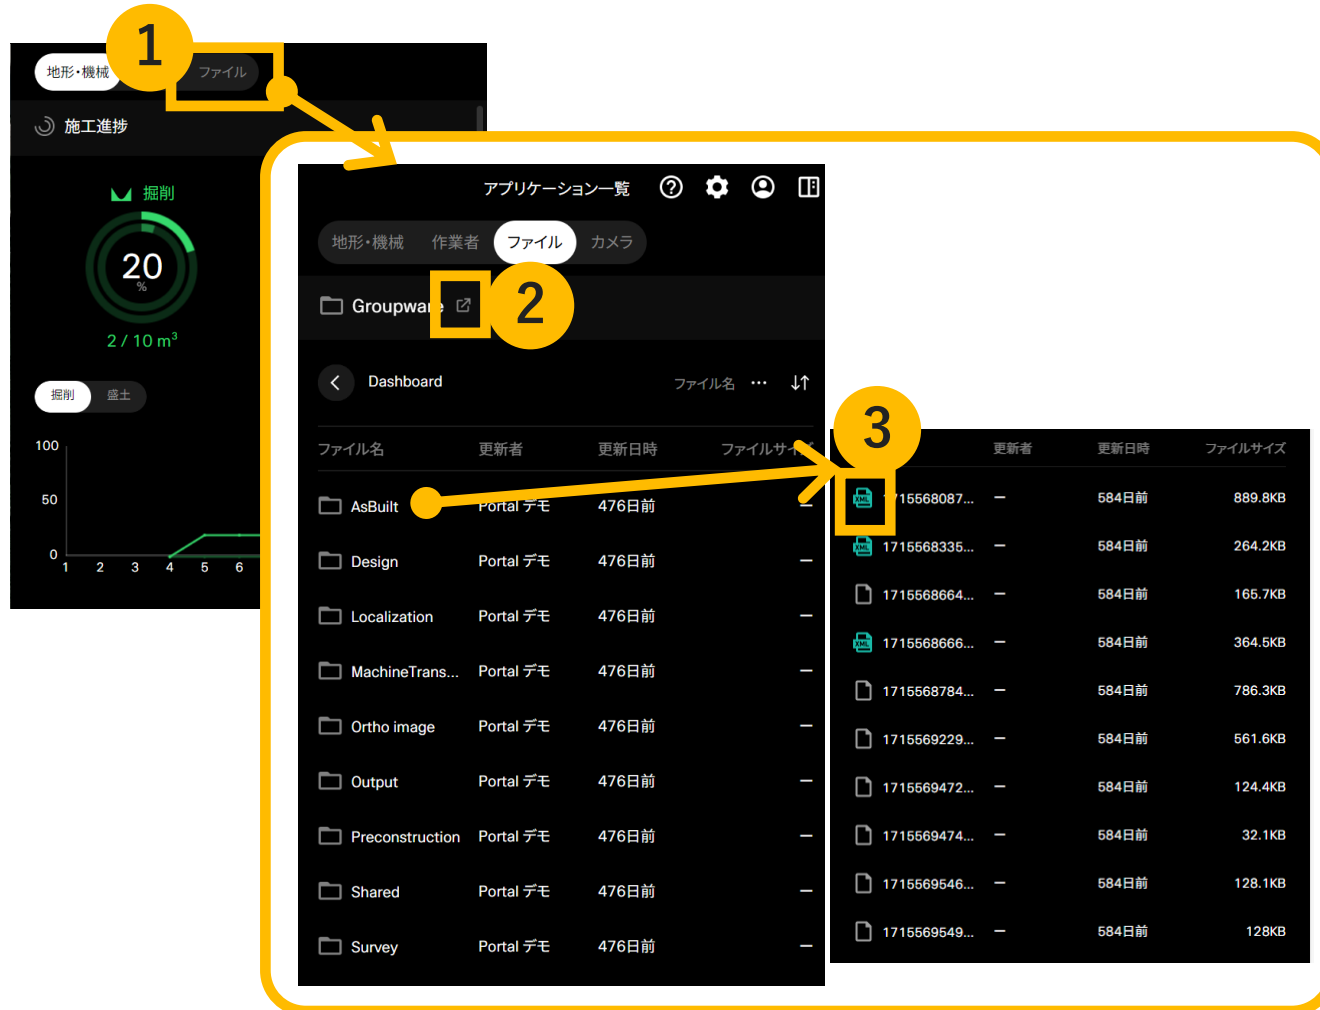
1

地形・機械 ファイル

施工進捗

掘削

20
%

2 / 10 m$^3$

掘削 盛土

100

50

0

1 2 3 4 5 6

アプリケーション一覧

地形・機械 作業者 ファイル カメラ

Groupware

2

Dashboard ファイル名 ···

| ファイル名 | 更新者 | 更新日時 | ファイルサイズ |
|---|---|---|---|
| AsBuilt | Portal デモ | 476日前 | — |
| Design | Portal デモ | 476日前 | — |
| Localization | Portal デモ | 476日前 | — |
| MachineTrans... | Portal デモ | 476日前 | — |
| Ortho image | Portal デモ | 476日前 | — |
| Output | Portal デモ | 476日前 | — |
| Preconstruction | Portal デモ | 476日前 | — |
| Shared | Portal デモ | 476日前 | — |
| Survey | Portal デモ | 476日前 | — |

3

| | 更新者 | 更新日時 | ファイルサイズ |
|---|---|---|---|
| 1715568087... | — | 584日前 | 889.8KB |
| 1715568335... | — | 584日前 | 264.2KB |
| 1715568664... | — | 584日前 | 165.7KB |
| 1715568666... | — | 584日前 | 364.5KB |
| 1715568784... | — | 584日前 | 786.3KB |
| 1715569229... | — | 584日前 | 561.6KB |
| 1715569472... | — | 584日前 | 124.4KB |
| 1715569474... | — | 584日前 | 32.1KB |
| 1715569546... | — | 584日前 | 128.1KB |
| 1715569549... | — | 584日前 | 128KB |